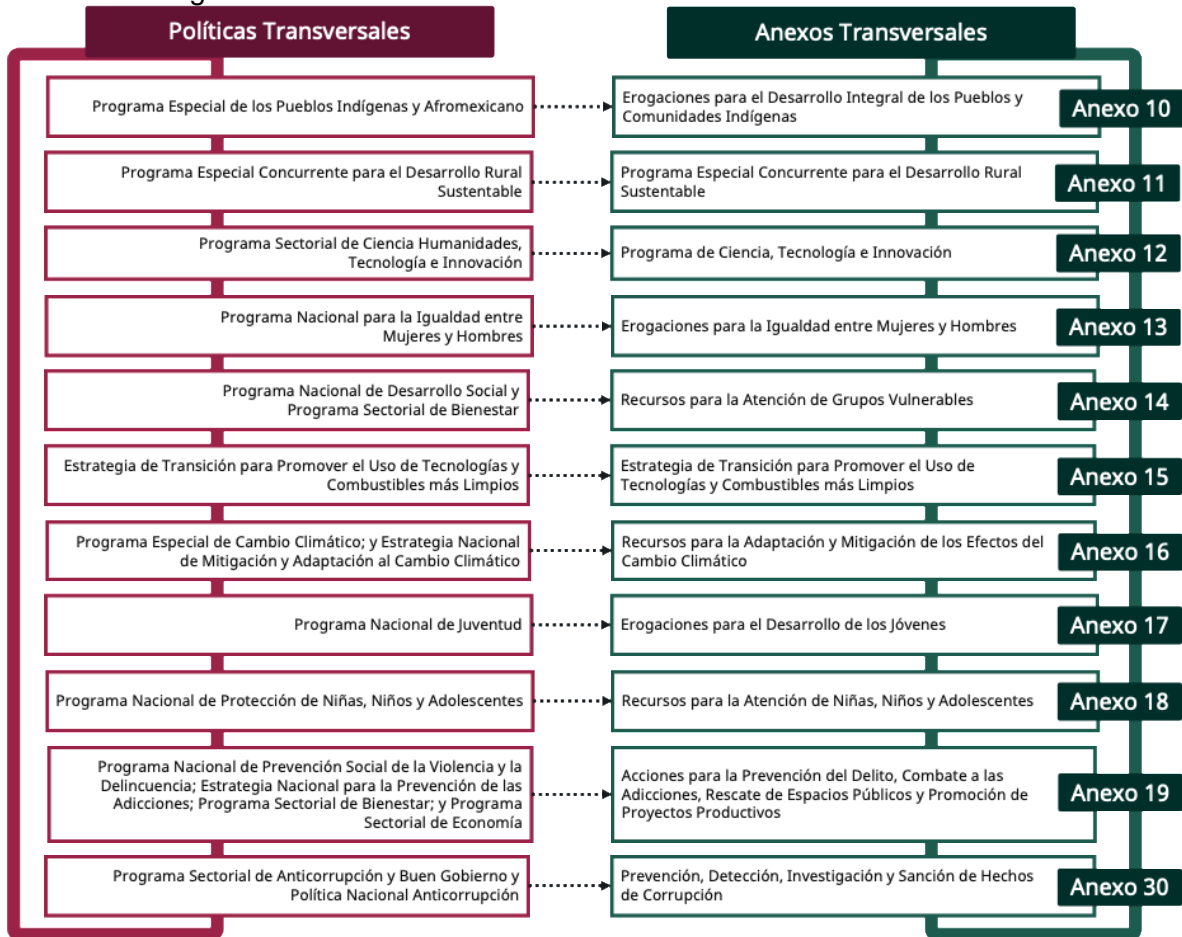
Políticas Transversales

Anexos Transversales

Programa Especial de los Pueblos Indígenas y Afromexicano

Erogaciones para el Desarrollo Integral de los Pueblos y Comunidades Indígenas

Anexo 10

Programa Especial Concurrente para el Desarrollo Rural Sustentable

Programa Especial Concurrente para el Desarrollo Rural Sustentable

Anexo 11

Programa Sectorial de Ciencia Humanidades, Tecnología e Innovación

Programa de Ciencia, Tecnología e Innovación

Anexo 12

Programa Nacional para la Igualdad entre Mujeres y Hombres

Erogaciones para la Igualdad entre Mujeres y Hombres

Anexo 13

Programa Nacional de Desarrollo Social y Programa Sectorial de Bienestar

Recursos para la Atención de Grupos Vulnerables

Anexo 14

Estrategia de Transición para Promover el Uso de Tecnologías y Combustibles más Limpios

Estrategia de Transición para Promover el Uso de Tecnologías y Combustibles más Limpios

Anexo 15

Programa Especial de Cambio Climático; y Estrategia Nacional de Mitigación y Adaptación al Cambio Climático

Recursos para la Adaptación y Mitigación de los Efectos del Cambio Climático

Anexo 16

Programa Nacional de Juventud

Erogaciones para el Desarrollo de los Jóvenes

Anexo 17

Programa Nacional de Protección de Niñas, Niños y Adolescentes

Recursos para la Atención de Niñas, Niños y Adolescentes

Anexo 18

Programa Nacional de Prevención Social de la Violencia y la Delincuencia; Estrategia Nacional para la Prevención de las Adicciones; Programa Sectorial de Bienestar; y Programa Sectorial de Economía

Acciones para la Prevención del Delito, Combate a las Adicciones, Rescate de Espacios Públicos y Promoción de Proyectos Productivos

Anexo 19

Programa Sectorial de Anticorrupción y Buen Gobierno y Política Nacional Anticorrupción

Prevención, Detección, Investigación y Sanción de Hechos de Corrupción

Anexo 30